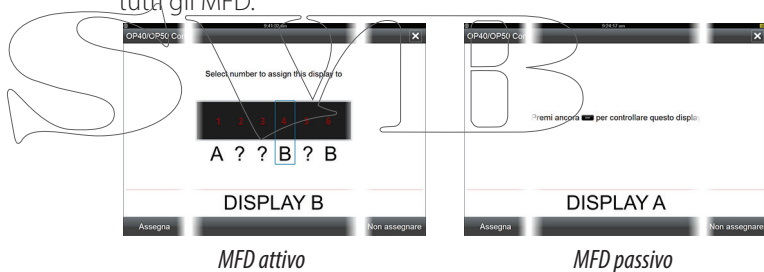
tutti gli MFD.

OP40/OP50 Con

Select number to assign this display to

1 2 3 4 5 6

A ? ? B ? B

DISPLAY B

Assegna

Non assegnare

MFD attivo

OP40/OP50 Con

Premi ancora per controllare questo display

DISPLAY A

Assegna

Non assegnare

MFD passivo